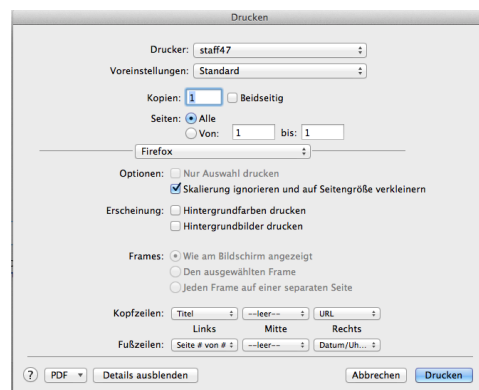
Drucken

Drucker: staff47

Voreinstellungen: Standard

Kopien: 1 Beidseitig

Seiten: Alle
Von: 1 bis: 1

Firefox

Optionen: Nur Auswahl drucken
Skalierung ignorieren und auf Seitengröße verkleinern

Erscheinung: Hintergrundfarben drucken
Hintergrundbilder drucken

Frames: Wie am Bildschirm angezeigt
Den ausgewählten Frame
Jeden Frame auf einer separaten Seite

Kopfzeilen: Titel --leer-- URL
Links Mitte Rechts
Fußzeilen: Seite # von # --leer-- Datum/Uh...

? PDF Details ausblenden Abbrechen Drucken